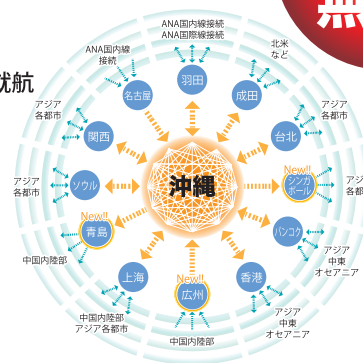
就航

ANA国内線接続
ANA国際線接続

ANA国内線
接続

北米
など

アジア
各都市

アジア
各都市

羽田

名古屋

成田

関西

台北

沖縄

アジア
各都市

ソウル

New!!
シンガポール

アジア

New!!
青島

バンコク

中国内陸部

アジア
中東
オセアニア

上海

New!!
広州

香港

中国内陸部
アジア各都市

アジア
中東
オセアニア

中国内陸部